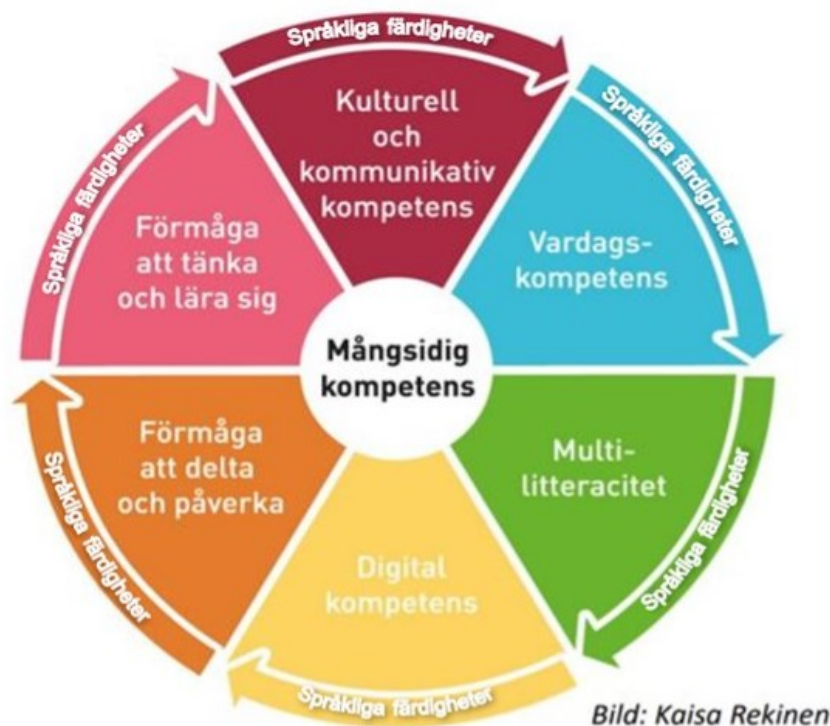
Språkliga färdigheter

Kulturell och kommunikativ kompetens

Språkliga färdigheter

Vardags-kompetens

Språkliga färdigheter

Multi-litteracitet

Språkliga färdigheter

Digital kompetens

Språkliga färdigheter

Förmåga att delta och påverka

Språkliga färdigheter

Förmåga att tänka och lära sig

Mångsidig kompetens

Bild: Kaisa Rekinen